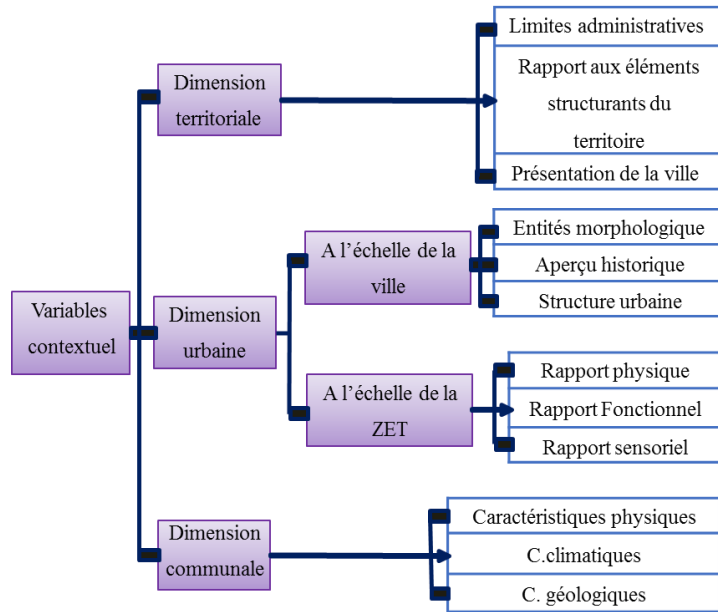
Variables contextuel

Dimension territoriale

Limites administratives

Rapport aux éléments structurants du territoire

Présentation de la ville

Dimension urbaine

A l'échelle de la ville

Entités morphologique

Aperçu historique

Structure urbaine

A l'échelle de la ZET

Rapport physique

Rapport Fonctionnel

Rapport sensoriel

Dimension communale

Caractéristiques physiques

C.climatiques

C. géologiques